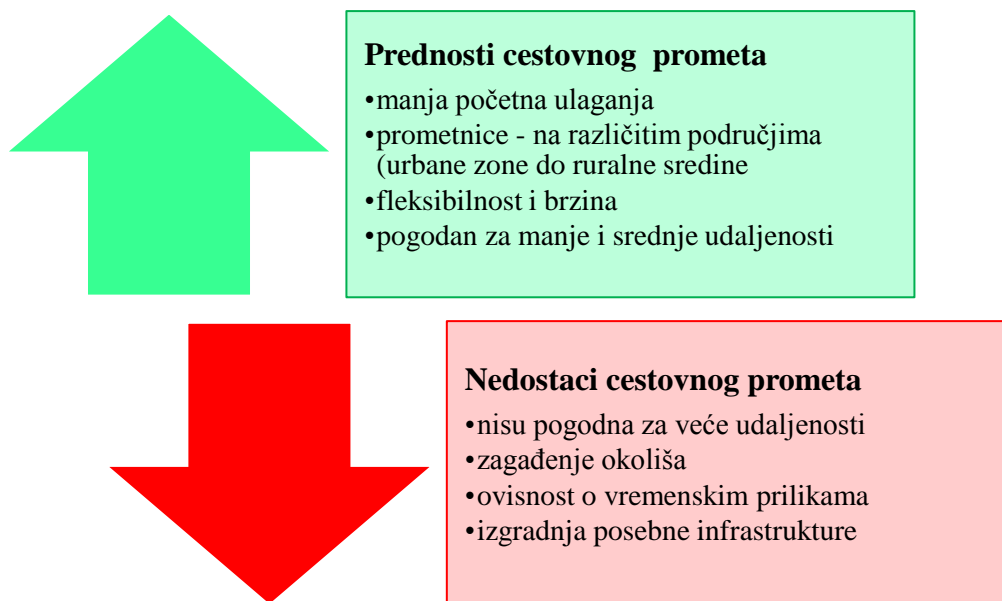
**Prednosti cestovnog prometa**

•manja početna ulaganja
•prometnice - na različitim područjima (urbane zone do ruralne sredine
•fleksibilnost i brzina
•pogodan za manje i srednje udaljenosti

**Nedostaci cestovnog prometa**

•nisu pogodna za veće udaljenosti
•zagađenje okoliša
•ovisnost o vremenskim prilikama
•izgradnja posebne infrastrukture